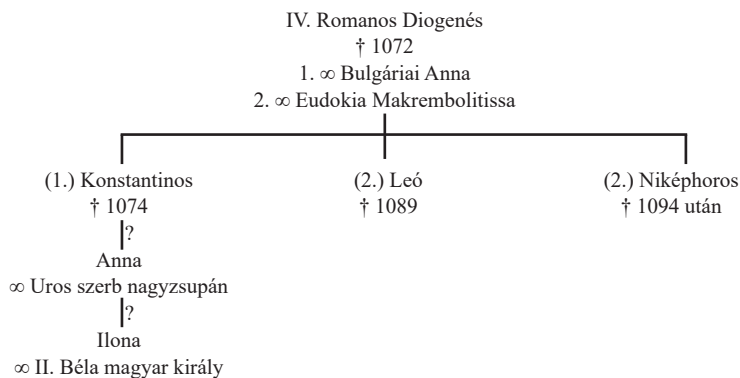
IV. Romanos Diogenés
† 1072
1. ∞ Bulgáriai Anna
2. ∞ Eudokia Makrembolitissa

(1.) Konstantinos
† 1074
?
Anna
∞ Uros szerb nagyzsupán
?
Ilona
∞ II. Béla magyar király

(2.) Leó
† 1089

(2.) Niképhoros
† 1094 után